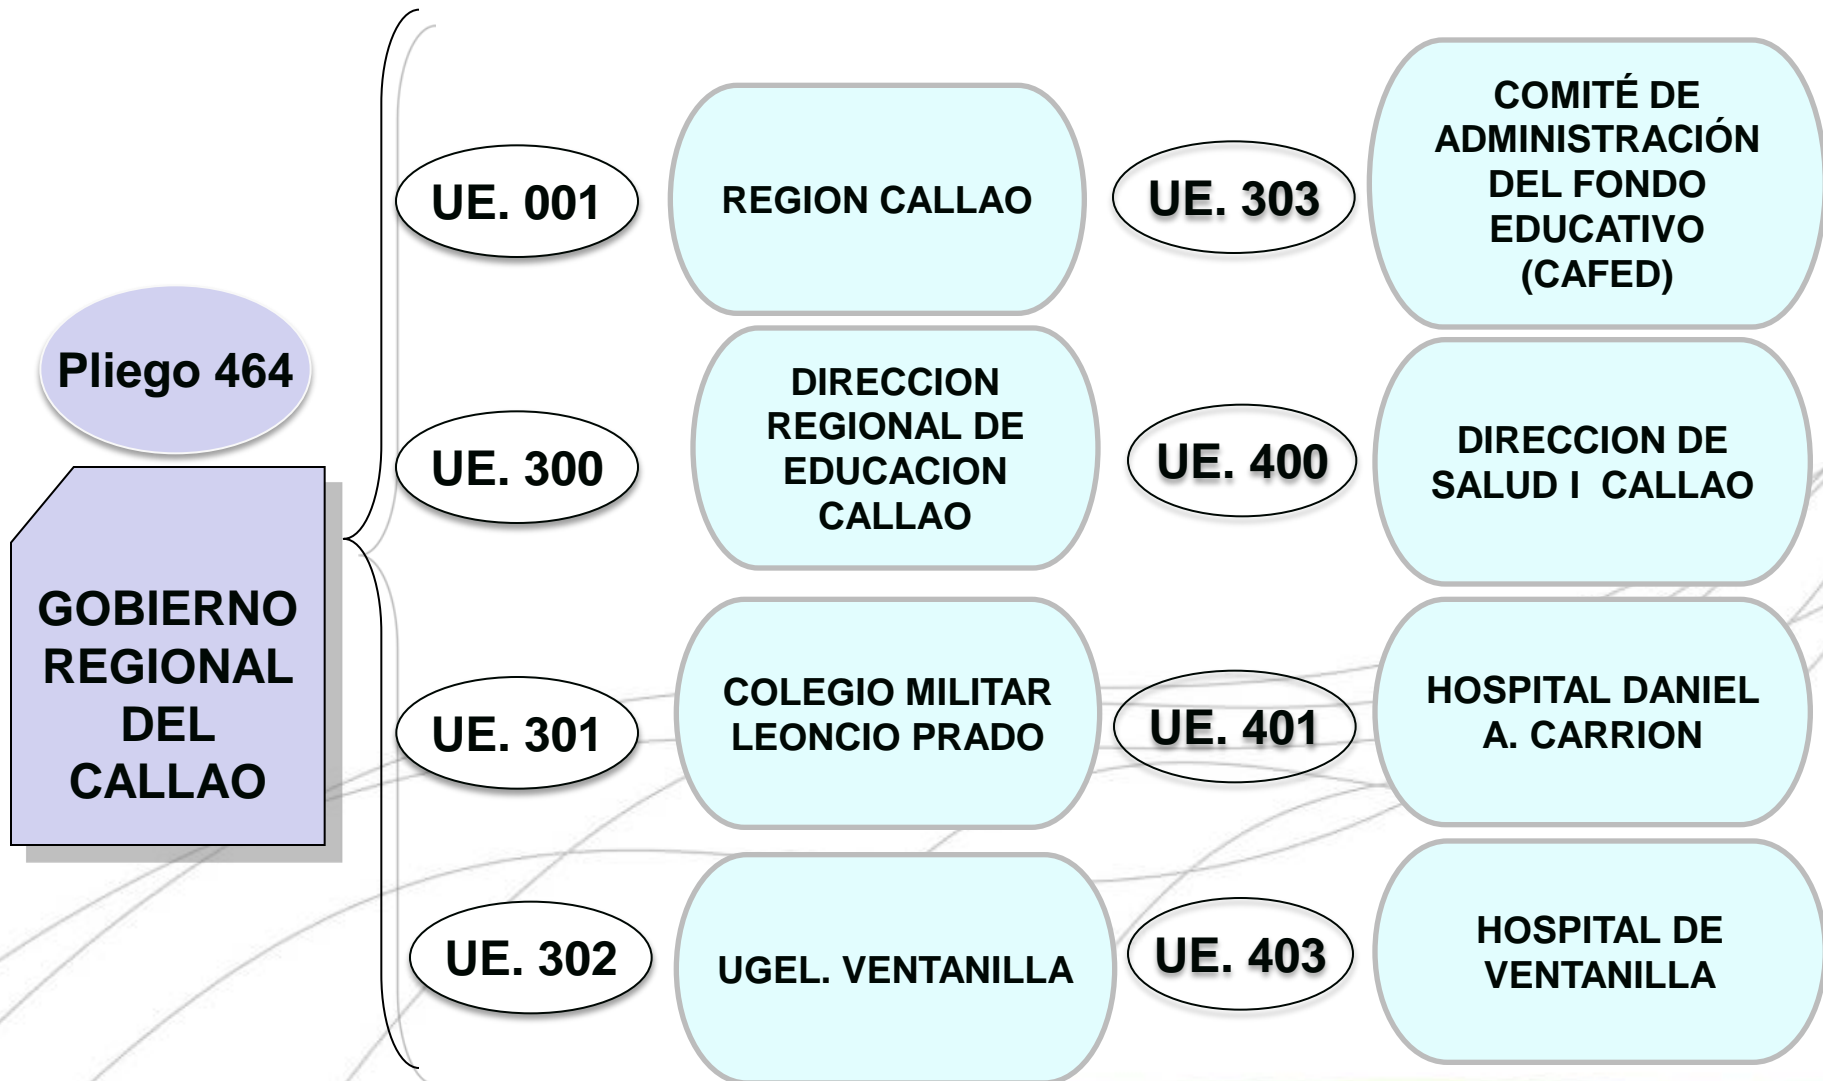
Pliego 464

GOBIERNO REGIONAL DEL CALLAO

UE. 001

REGION CALLAO

UE. 303

COMITÉ DE ADMINISTRACIÓN DEL FONDO EDUCATIVO (CAFED)

UE. 300

DIRECCION REGIONAL DE EDUCACION CALLAO

UE. 400

DIRECCION DE SALUD I CALLAO

UE. 301

COLEGIO MILITAR LEONCIO PRADO

UE. 401

HOSPITAL DANIEL A. CARRION

UE. 302

UGEL. VENTANILLA

UE. 403

HOSPITAL DE VENTANILLA